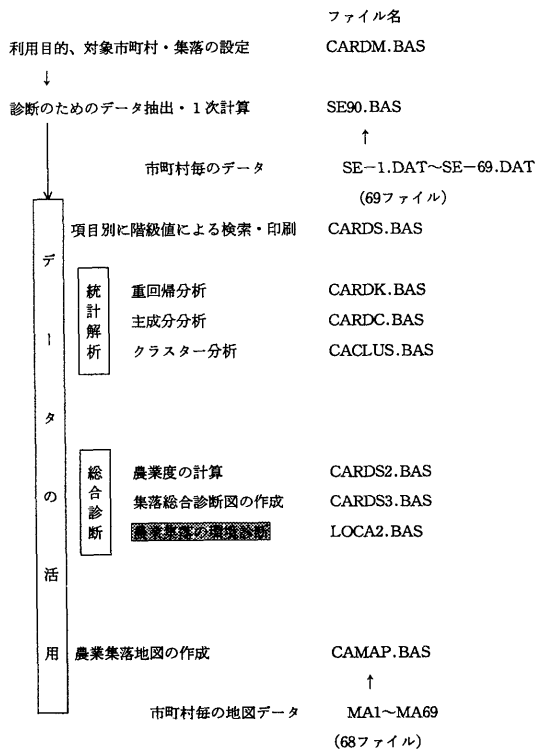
ファイル名

利用目的、対象市町村・集落の設定　CARDM.BAS

↓

診断のためのデータ抽出・1次計算　SE90.BAS

↑

市町村毎のデータ　SE−1.DAT〜SE−69.DAT

(69ファイル)

データの活用

項目別に階級値による検索・印刷　CARDS.BAS

統計解析

重回帰分析　CARDK.BAS

主成分分析　CARDC.BAS

クラスター分析　CACLUS.BAS

総合診断

農業度の計算　CARDS2.BAS

集落総合診断図の作成　CARDS3.BAS

農業集落の環境診断　LOCA2.BAS

農業集落地図の作成　CAMAP.BAS

↑

市町村毎の地図データ　MA1〜MA69

(68ファイル)